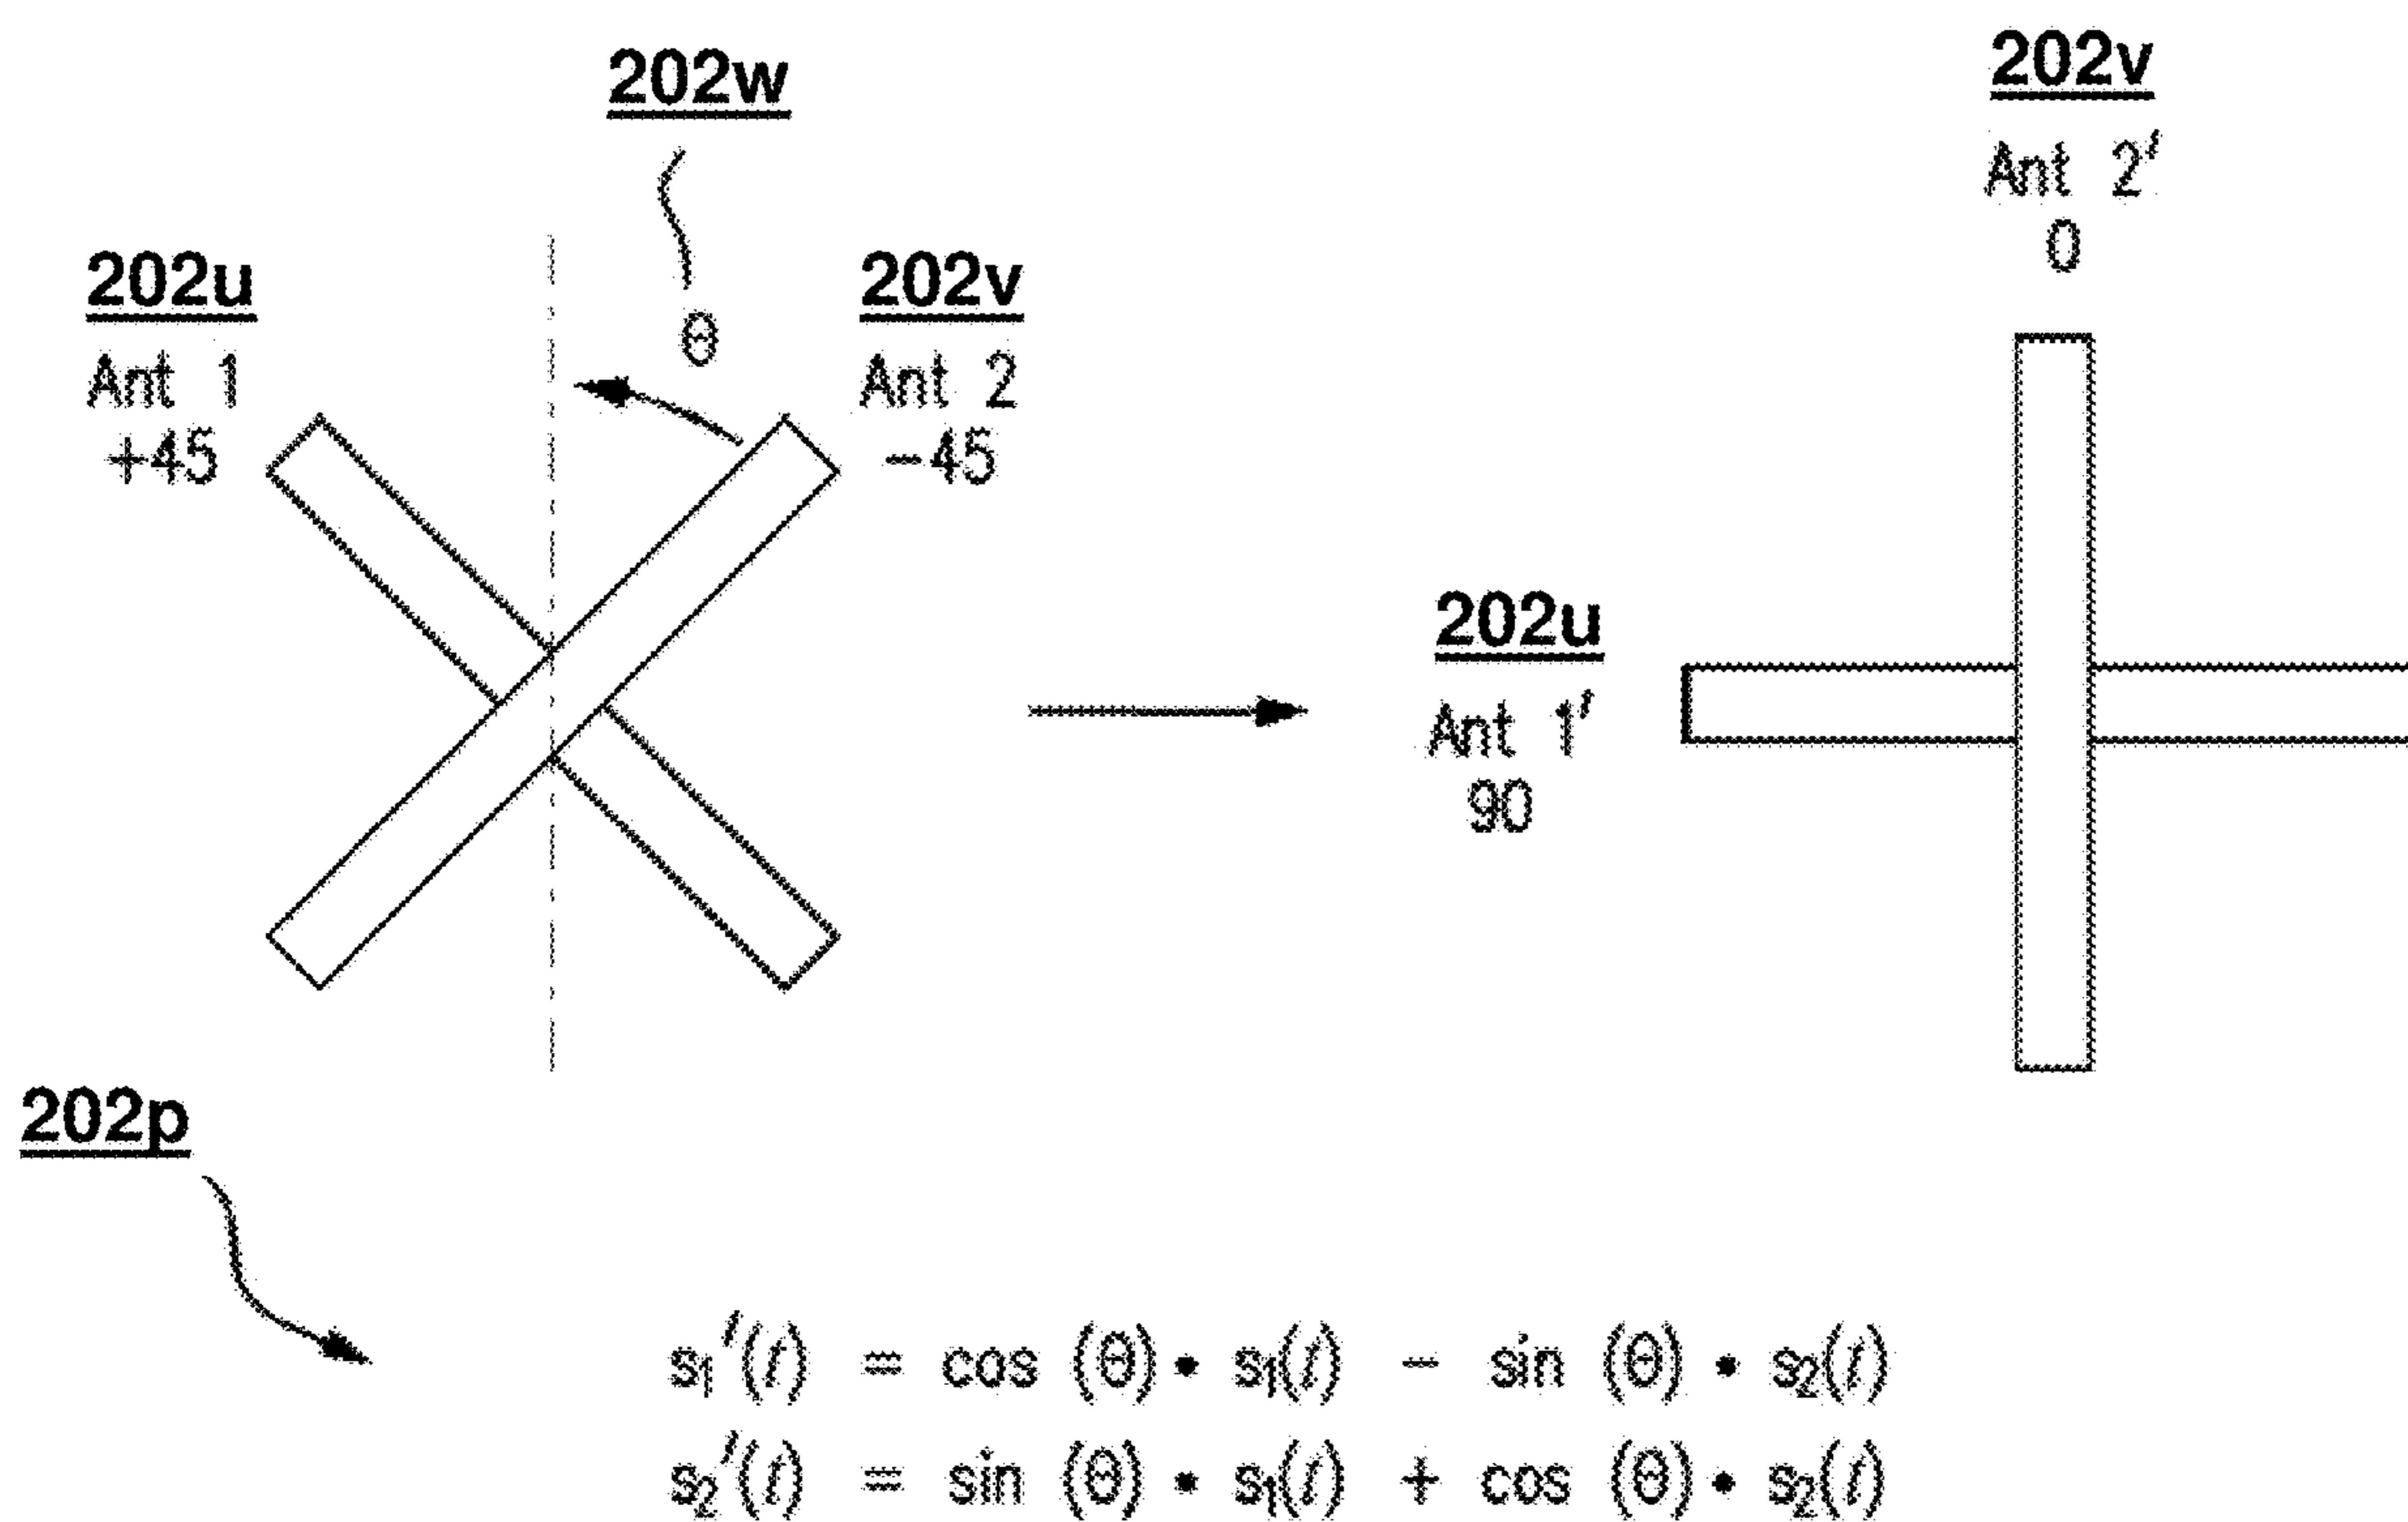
202w

$\theta$

202u
Ant 1
+45

202v
Ant 2
−45

202v
Ant 2'
0

202u
Ant 1'
90

202p

$s_1'(t) = \cos(\theta) \cdot s_1(t) - \sin(\theta) \cdot s_2(t)$
$s_2'(t) = \sin(\theta) \cdot s_1(t) + \cos(\theta) \cdot s_2(t)$